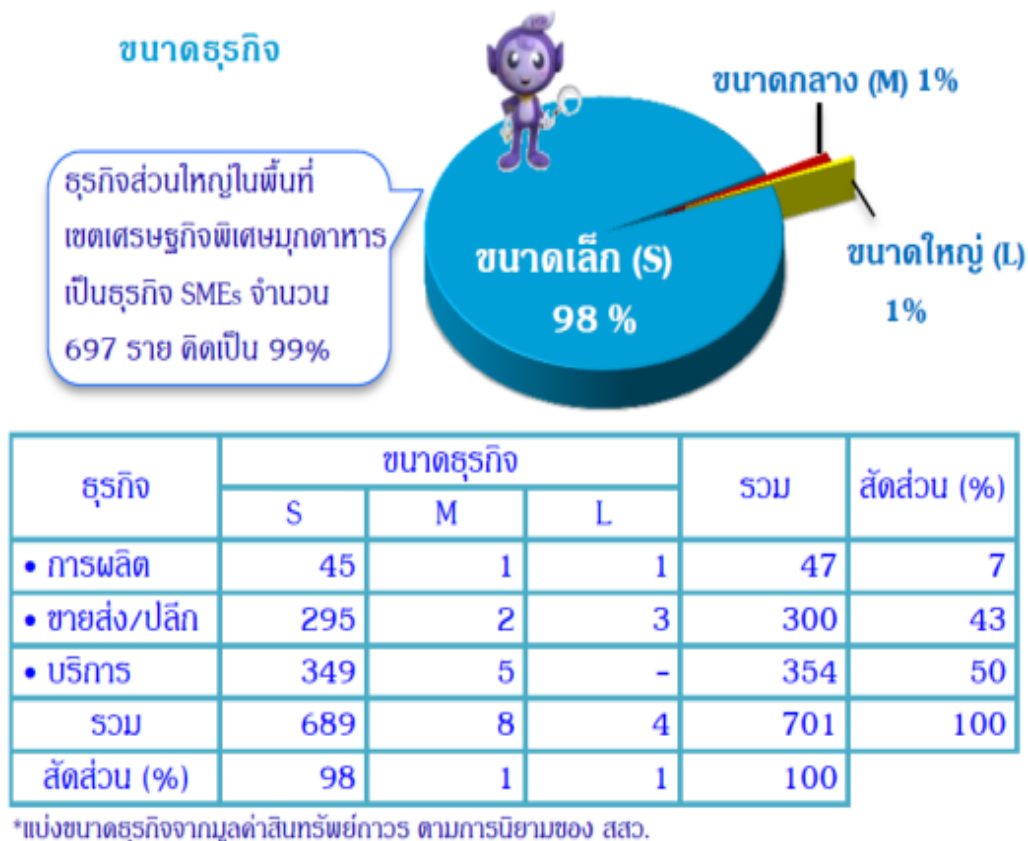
ขนาดธุรกิจ

ธุรกิจส่วนใหญ่ในพื้นที่เขตเศรษฐกิจพิเศษมุกดาหารเป็นธุรกิจ SMEs จำนวน 697 ราย คิดเป็น 99%

ขนาดกลาง (M) 1%

ขนาดเล็ก (S) 98 %

ขนาดใหญ่ (L) 1%

<table>
<tr><th rowspan="2">ธุรกิจ</th><th colspan="3">ขนาดธุรกิจ</th><th rowspan="2">รวม</th><th rowspan="2">สัดส่วน (%)</th></tr>
<tr><th>S</th><th>M</th><th>L</th></tr>
<tr><td>• การผลิต</td><td>45</td><td>1</td><td>1</td><td>47</td><td>7</td></tr>
<tr><td>• ขายส่ง/ปลีก</td><td>295</td><td>2</td><td>3</td><td>300</td><td>43</td></tr>
<tr><td>• บริการ</td><td>349</td><td>5</td><td>-</td><td>354</td><td>50</td></tr>
<tr><td>รวม</td><td>689</td><td>8</td><td>4</td><td>701</td><td>100</td></tr>
<tr><td>สัดส่วน (%)</td><td>98</td><td>1</td><td>1</td><td>100</td><td></td></tr>
</table>

*แบ่งขนาดธุรกิจจากมูลค่าสินทรัพย์ถาวร ตามการนิยามของ สสว.